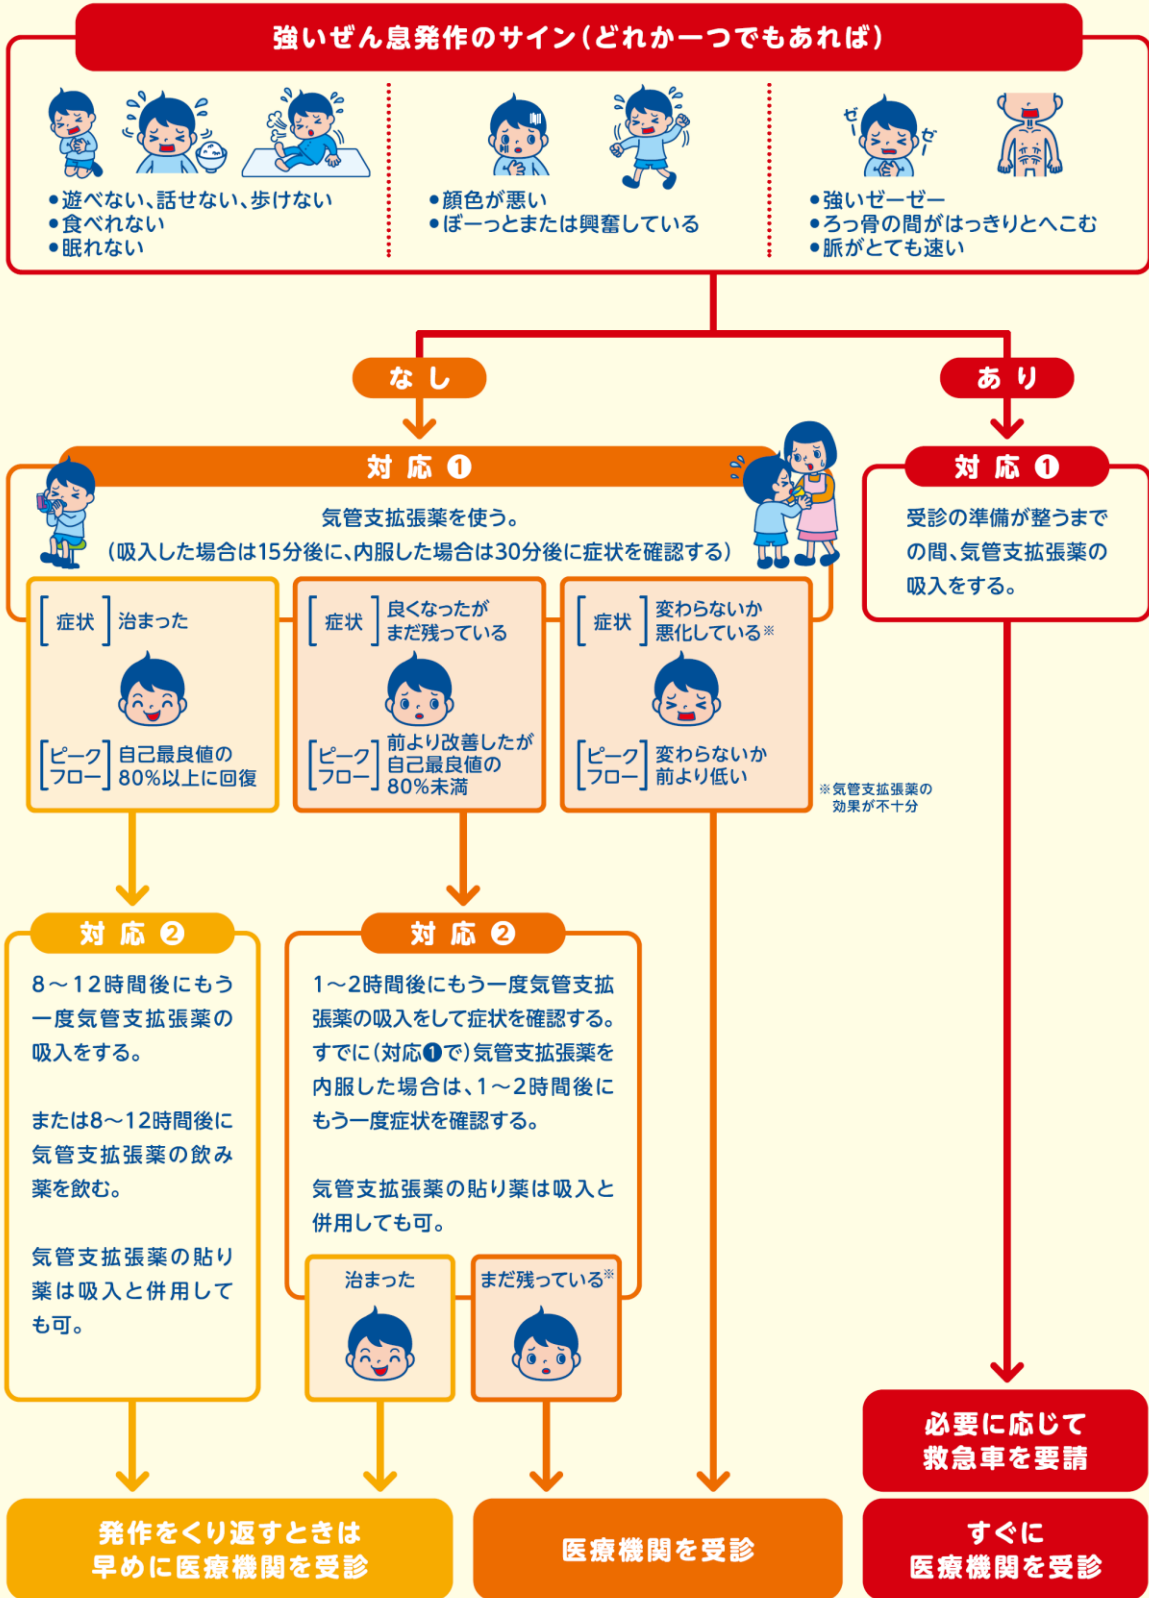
強いぜん息発作のサイン（どれか一つでもあれば）

●遊べない、話せない、歩けない
●食べれない
●眠れない

●顔色が悪い
●ぼーっとまたは興奮している

ゼー
ゼー
●強いゼーゼー
●ろっ骨の間がはっきりとへこむ
●脈がとても速い

なし

あり

対応❶

気管支拡張薬を使う。
（吸入した場合は15分後に、内服した場合は30分後に症状を確認する）

症状 治まった
ピークフロー 自己最良値の80%以上に回復

症状 良くなったがまだ残っている
ピークフロー 前より改善したが自己最良値の80%未満

症状 変わらないか悪化している※
ピークフロー 変わらないか前より低い

※気管支拡張薬の効果が不十分

対応❶

受診の準備が整うまでの間、気管支拡張薬の吸入をする。

対応❷

8～12時間後にもう一度気管支拡張薬の吸入をする。

または8～12時間後に気管支拡張薬の飲み薬を飲む。

気管支拡張薬の貼り薬は吸入と併用しても可。

対応❷

1～2時間後にもう一度気管支拡張薬の吸入をして症状を確認する。すでに（対応❶で）気管支拡張薬を内服した場合は、1～2時間後にもう一度症状を確認する。

気管支拡張薬の貼り薬は吸入と併用しても可。

治まった

まだ残っている※

必要に応じて救急車を要請

発作をくり返すときは早めに医療機関を受診

医療機関を受診

すぐに医療機関を受診